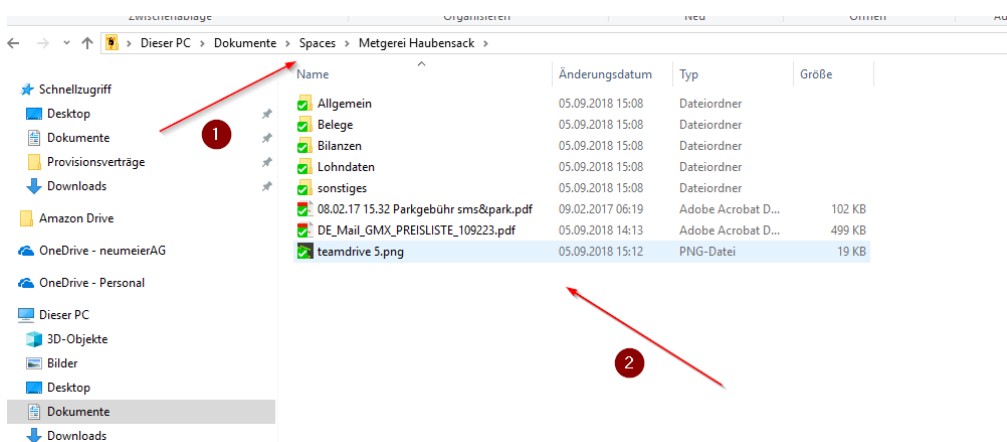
Zwischenablage Organisieren Neu Öffnen Au

Dieser PC > Dokumente > Spaces > Metgerei Haubensack >

| Name | Änderungsdatum | Typ | Größe |
|---|---|---|---|
| Allgemein | 05.09.2018 15:08 | Dateiordner | |
| Belege | 05.09.2018 15:08 | Dateiordner | |
| Bilanzen | 05.09.2018 15:08 | Dateiordner | |
| Lohndaten | 05.09.2018 15:08 | Dateiordner | |
| sonstiges | 05.09.2018 15:08 | Dateiordner | |
| 08.02.17 15.32 Parkgebühr sms&park.pdf | 09.02.2017 06:19 | Adobe Acrobat D... | 102 KB |
| DE_Mail_GMX_PREISLISTE_109223.pdf | 05.09.2018 14:13 | Adobe Acrobat D... | 499 KB |
| teamdrive 5.png | 05.09.2018 15:12 | PNG-Datei | 19 KB |

Schnellzugriff
Desktop
Dokumente
Provisionsverträge
Downloads
Amazon Drive
OneDrive - neumeierAG
OneDrive - Personal
Dieser PC
3D-Objekte
Bilder
Desktop
Dokumente
Downloads

1

2